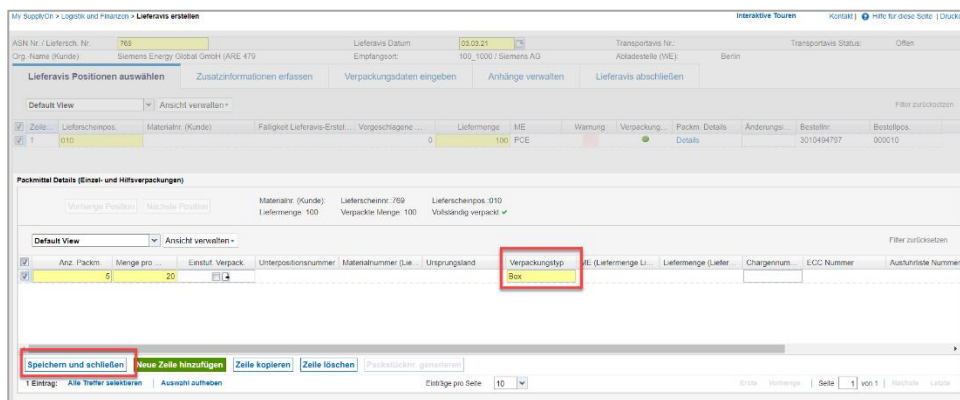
My SupplyOn > Logistik und Finanzen > Lieferavis erstellen

Interaktive Touren | Kontakt | Hilfe für diese Seite | Druck

ASN Nr. / Liefersch. Nr. 769
Lieferavis Datum 03.03.21
Transportavis Nr.:
Transportavis Status: Offen

Org.-Name (Kunde): Siemens Energy Global GmbH (ARE 479
Empfangsort: 100_1000 / Siemens AG
Abladestelle (WE): Berlin

Lieferavis Positionen auswählen | Zusatzinformationen erfassen | Verpackungsdaten eingeben | Anhänge verwalten | Lieferavis abschließen

Default View | Ansicht verwalten

Filter zurücksetzen

| | Zeile | Lieferscheinpos. | Materialnr. (Kunde) | Fälligkeit Lieferavis-Erstel... | Vorgeschlagene ... | Liefermenge | ME | Warnung | Verpackung... | Packm. Details | Änderungs... | Bestellnr. | Bestellpos. |
|---|---|---|---|---|---|---|---|---|---|---|---|---|---|
| ☑ | 1 | 010 | | | 0 | 100 | PCE | | | Details | | 3010494797 | 000010 |

Packmittel Details (Einzel- und Hilfsverpackungen)

Vorherige Position | Nächste Position

Materialnr. (Kunde):
Liefermenge: 100
Lieferscheinnr.:769
Verpackte Menge: 100
Lieferscheinpos.:010
Vollständig verpackt

Default View | Ansicht verwalten

Filter zurücksetzen

| | Anz. Packm. | Menge pro ... | Einstuf. Verpack. | Unterpositionsnummer | Materialnummer (Lie... | Ursprungsland | Verpackungstyp | ME (Liefermenge Li... | Liefermenge (Liefer... | Chargennum... | ECC Nummer | Ausfuhrliste Nummer |
|---|---|---|---|---|---|---|---|---|---|---|---|---|
| ☑ | 5 | 20 | | | | | Box | | | | | |

Speichern und schließen | Neue Zeile hinzufügen | Zeile kopieren | Zeile löschen | Packstücknr. generieren

1 Eintrag: Alle Treffer selektieren | Auswahl aufheben
Einträge pro Seite 10
Erste | Vorherige | Seite 1 von 1 | Nächste | Letzte